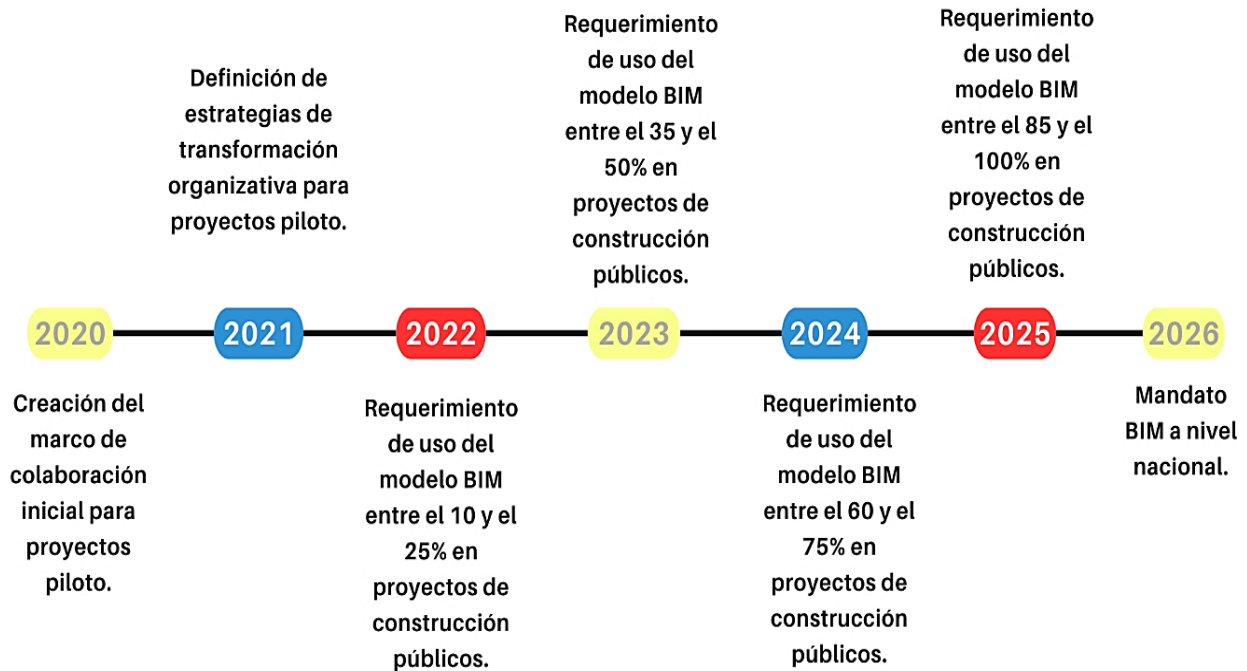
2020

Creación del marco de colaboración inicial para proyectos piloto.

2021

Definición de estrategias de transformación organizativa para proyectos piloto.

2022

Requerimiento de uso del modelo BIM entre el 10 y el 25% en proyectos de construcción públicos.

2023

Requerimiento de uso del modelo BIM entre el 35 y el 50% en proyectos de construcción públicos.

2024

Requerimiento de uso del modelo BIM entre el 60 y el 75% en proyectos de construcción públicos.

2025

Requerimiento de uso del modelo BIM entre el 85 y el 100% en proyectos de construcción públicos.

2026

Mandato BIM a nivel nacional.